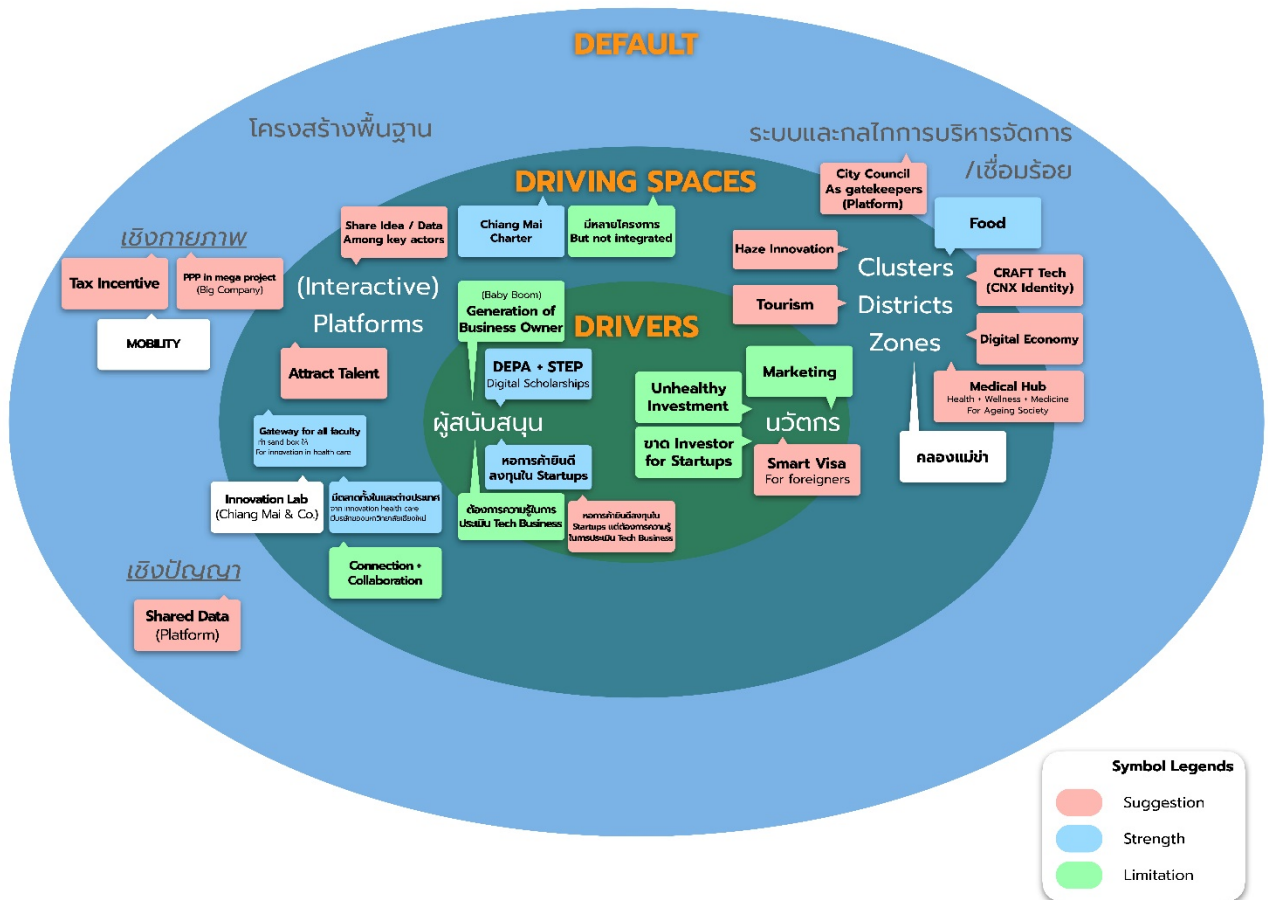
DEFAULT

โครงสร้างพื้นฐาน

ระบบและกลไกการบริหารจัดการ /เชื่อมร้อย

DRIVING SPACES

City Council As gatekeepers (Platform)

Share Idea / Data Among key actors

Chiang Mai Charter

มีหลายโครงการ But not integrated

Food

เชิงกายภาพ

Haze Innovation

Clusters

CRAFT Tech (CNX Identity)

Tax Incentive

PPP in mega project (Big Company)

(Interactive) Platforms

MOBILITY

(Baby Boom) Generation of Business Owner

DRIVERS

Tourism

Districts

Zones

Digital Economy

Attract Talent

DEPA + STEP Digital Scholarships

Marketing

Medical Hub Health + Wellness + Medicine For Ageing Society

Unhealthy Investment

Gateway for all faculty ทำ sand box ให้ For innovation in health care

ผู้สนับสนุน

นวัตกร

ขาด Investor for Startups

คลองแม่ข่า

หอการค้ายินดี ลงทุนใน Startups

Smart Visa For foreigners

Innovation Lab (Chiang Mai & Co.)

มีตลาดทั้งในและต่างประเทศ จาก innovation health care ประเด็นของมหาวิทยาลัยเชียงใหม่

ต้องการความรู้ในการ ประเมิน Tech Business

หอการค้ายินดีลงทุนใน Startups แต่ต้องการความรู้ ในการประเมิน Tech Business

เชิงปัญญา

Connection + Collaboration

Shared Data (Platform)

Symbol Legends

Suggestion

Strength

Limitation